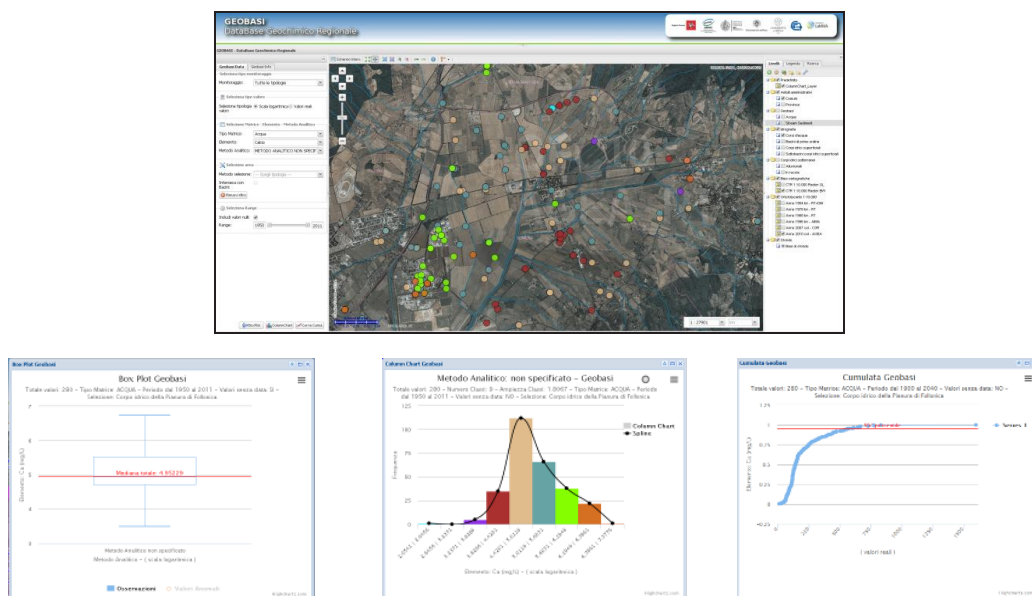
GEOBASI
DataBase Geochimico Regionale

GEOBASI - DataBase Geochimico Regionale

Geobasi Data | Geobasi Info

Monitoraggio: Tutte le tipologie

Tipo Matrice: Acqua
Elemento: Calcio
Metodo Analitico: METODO ANALITICO NON SPECIF

Metodo selezione: -- Scegli tipologia --

Range: 1950 2011

Box Plot Geobasi

Box. Plot Geobasi
Totale valori: 280 - Tipo Matrice: ACQUA - Periodo dal 1950 al 2011 - Valori senza data: 0 - Selezione: Corpo idrico della Pianura di Follonica

Mediana totale: 4.95221

Elemento: Ca (scala logaritmica)

Metodo Analitico non specificato
Metodo Analitico - ( scala logaritmica )

Osservazioni
Valori Anomali

Column Chart Geobasi

Metodo Analitico: non specificato - Geobasi
Totale valori: 280 - Numero Classi: 9 - Ampiezza Classi: 1.0067 - Tipo Matrice: ACQUA - Periodo dal 1950 al 2011 - Valori senza data: NO - Selezione: Corpo idrico della Pianura di Follonica

Column Chart
Spline

Frequenza

125
100
75
50
25
0

Elemento: Ca (mg/L) - ( scala logaritmica )

Highcharts.com

Cumulata Geobasi

Cumulata Geobasi
Totale valori: 280 - Tipo Matrice: ACQUA - Periodo dal 1900 al 2040 - Valori senza data: NO - Selezione: Corpo idrico della Pianura di Follonica

Series 1

Elemento: Ca (mg/L)

1.25
1
0.75
0.5
0.25
0
-0.25

( valori reali )

Highcharts.com